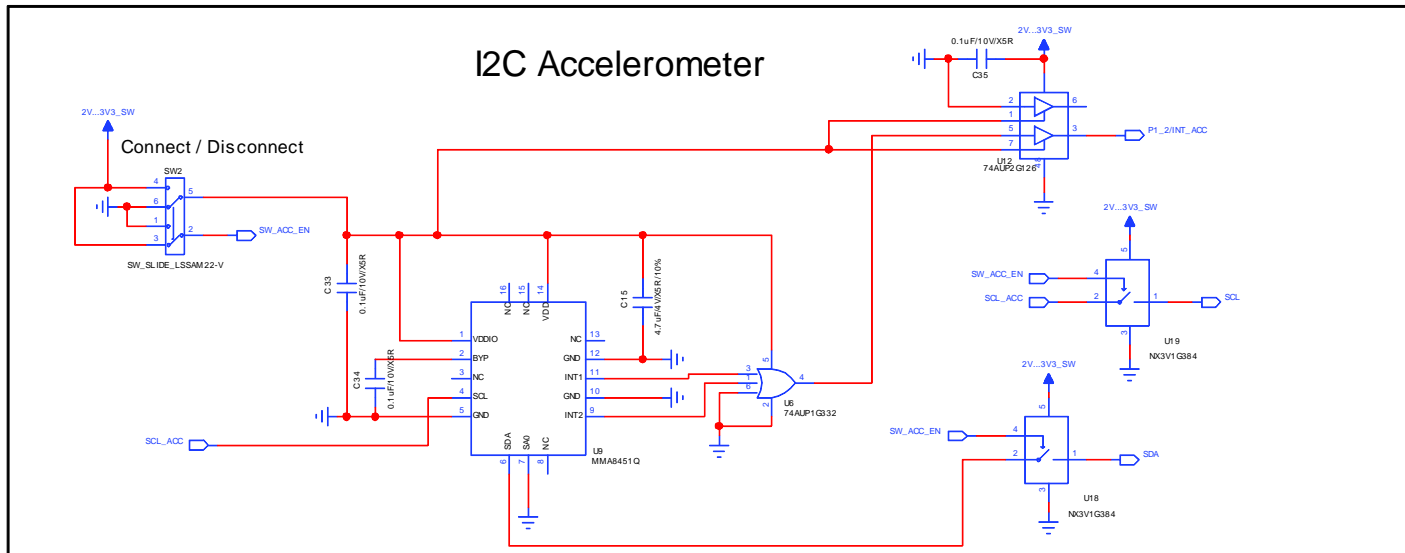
I2C Accelerometer

2V...3V3_SW

Connect / Disconnect

SW2
4
6
1
3
5
2
SW_ACC_EN
SW_SLIDE_LSSAM22-V

C33
0.1uF/10V/X5R

C34
0.1uF/10V/X5R

SCL_ACC

16 NC
15 NC
14 VDD
1 VDDIO
2 BYP
3 NC
4 SCL
5 GND
13 NC
12 GND
11 INT1
10 GND
9 INT2
6 SDA
7 SA0
8 NC
U9
MMA8451Q

C15
4.7uF/4V/X5R/10%

5
3
6
4
2
U6
74AUP1G332

2V...3V3_SW
0.1uF/10V/X5R
C35
2
1
5
7
6
3
4
8
P1_2/INT_ACC
U12
74AUP2G126

2V...3V3_SW
SW_ACC_EN
SCL_ACC
5
4
2
1
3
SCL
U19
NX3V1G384

2V...3V3_SW
SW_ACC_EN
5
4
2
1
3
SDA
U18
NX3V1G384